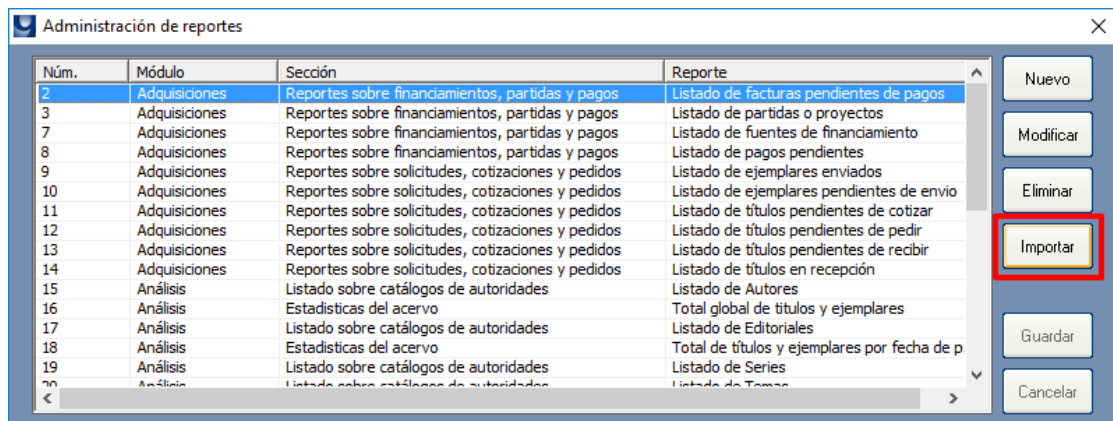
Administración de reportes

| Núm. | Módulo | Sección | Reporte |
|---|---|---|---|
| 2 | Adquisiciones | Reportes sobre financiamientos, partidas y pagos | Listado de facturas pendientes de pagos |
| 3 | Adquisiciones | Reportes sobre financiamientos, partidas y pagos | Listado de partidas o proyectos |
| 7 | Adquisiciones | Reportes sobre financiamientos, partidas y pagos | Listado de fuentes de financiamiento |
| 8 | Adquisiciones | Reportes sobre financiamientos, partidas y pagos | Listado de pagos pendientes |
| 9 | Adquisiciones | Reportes sobre solicitudes, cotizaciones y pedidos | Listado de ejemplares enviados |
| 10 | Adquisiciones | Reportes sobre solicitudes, cotizaciones y pedidos | Listado de ejemplares pendientes de envio |
| 11 | Adquisiciones | Reportes sobre solicitudes, cotizaciones y pedidos | Listado de títulos pendientes de cotizar |
| 12 | Adquisiciones | Reportes sobre solicitudes, cotizaciones y pedidos | Listado de títulos pendientes de pedir |
| 13 | Adquisiciones | Reportes sobre solicitudes, cotizaciones y pedidos | Listado de títulos pendientes de recibir |
| 14 | Adquisiciones | Reportes sobre solicitudes, cotizaciones y pedidos | Listado de títulos en recepción |
| 15 | Análisis | Listado sobre catálogos de autoridades | Listado de Autores |
| 16 | Análisis | Estadisticas del acervo | Total global de titulos y ejemplares |
| 17 | Análisis | Listado sobre catálogos de autoridades | Listado de Editoriales |
| 18 | Análisis | Estadisticas del acervo | Total de títulos y ejemplares por fecha de p |
| 19 | Análisis | Listado sobre catálogos de autoridades | Listado de Series |
| 20 | Análisis | Listado sobre catálogos de autoridades | Listado de Temas |

Nuevo
Modificar
Eliminar
Importar
Guardar
Cancelar